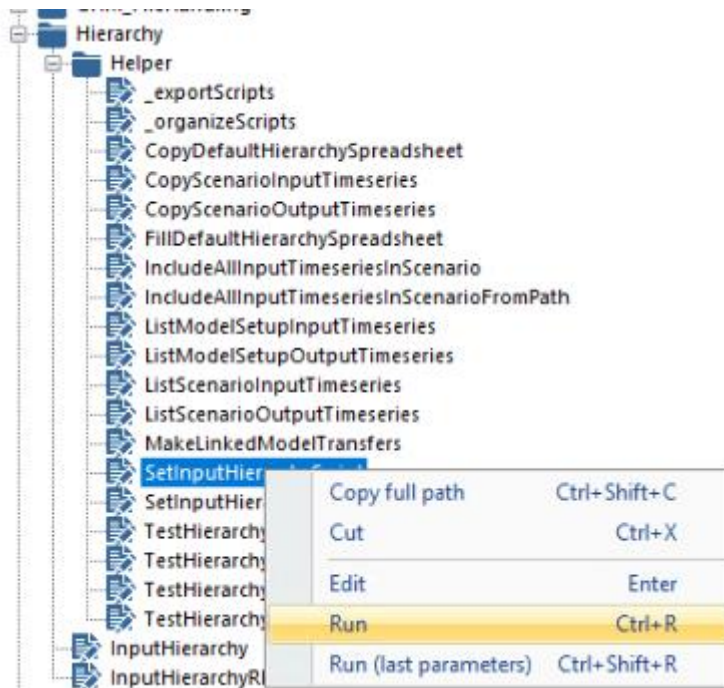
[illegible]
Hierarchy
Helper
_exportScripts
_organizeScripts
CopyDefaultHierarchySpreadsheet
CopyScenarioInputTimeseries
CopyScenarioOutputTimeseries
FillDefaultHierarchySpreadsheet
IncludeAllInputTimeseriesInScenario
IncludeAllInputTimeseriesInScenarioFromPath
ListModelSetupInputTimeseries
ListModelSetupOutputTimeseries
ListScenarioInputTimeseries
ListScenarioOutputTimeseries
MakeLinkedModelTransfers
SetInputHier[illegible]
SetInputHier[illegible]
TestHierarchy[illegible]
TestHierarchy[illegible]
TestHierarchy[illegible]
TestHierarchy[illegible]
InputHierarchy
InputHierarchyR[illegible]

| | |
|---|---|
| Copy full path | Ctrl+Shift+C |
| Cut | Ctrl+X |
| Edit | Enter |
| Run | Ctrl+R |
| Run (last parameters) | Ctrl+Shift+R |